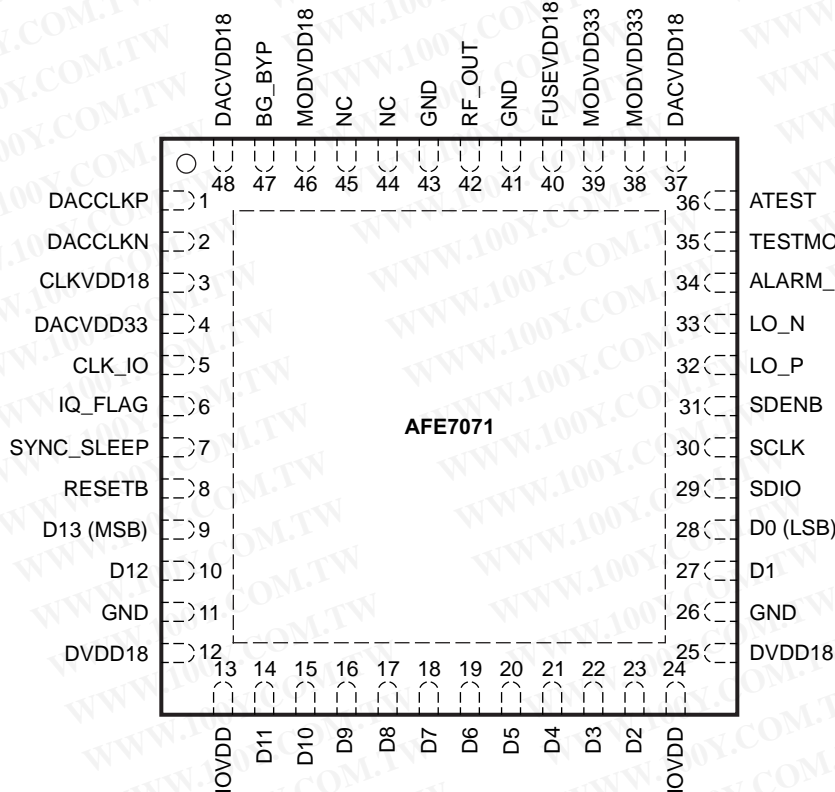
DACVDD18
BG_BYP
MODVDD18
NC
NC
GND
RF_OUT
GND
FUSEVDD18
MODVDD33
MODVDD33
DACVDD18

48 47 46 45 44 43 42 41 40 39 38 37

DACCLKP 1
DACCLKN 2
CLKVDD18 3
DACVDD33 4
CLK_IO 5
IQ_FLAG 6
SYNC_SLEEP 7
RESETB 8
D13 (MSB) 9
D12 10
GND 11
DVDD18 12

AFE7071

36 ATEST
35 TESTMO
34 ALARM_
33 LO_N
32 LO_P
31 SDENB
30 SCLK
29 SDIO
28 D0 (LSB)
27 D1
26 GND
25 DVDD18

13 14 15 16 17 18 19 20 21 22 23 24

IOVDD
D11
D10
D9
D8
D7
D6
D5
D4
D3
D2
IOVDD